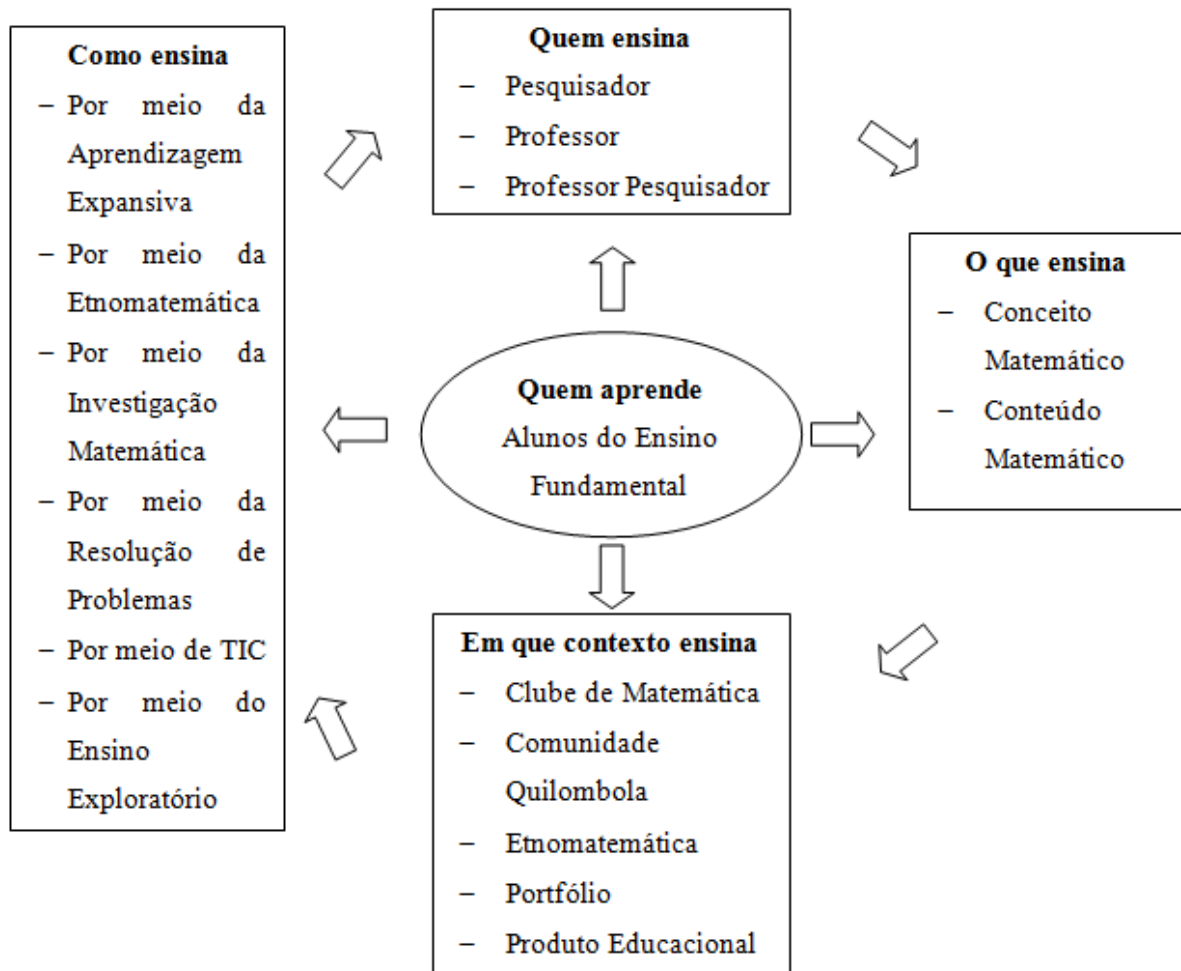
Como ensina
– Por meio da Aprendizagem Expansiva
– Por meio da Etnomatemática
– Por meio da Investigação Matemática
– Por meio da Resolução de Problemas
– Por meio de TIC
– Por meio do Ensino Exploratório

Quem ensina
– Pesquisador
– Professor
– Professor Pesquisador

O que ensina
– Conceito Matemático
– Conteúdo Matemático

Quem aprende
Alunos do Ensino Fundamental

Em que contexto ensina
– Clube de Matemática
– Comunidade Quilombola
– Etnomatemática
– Portfólio
– Produto Educacional